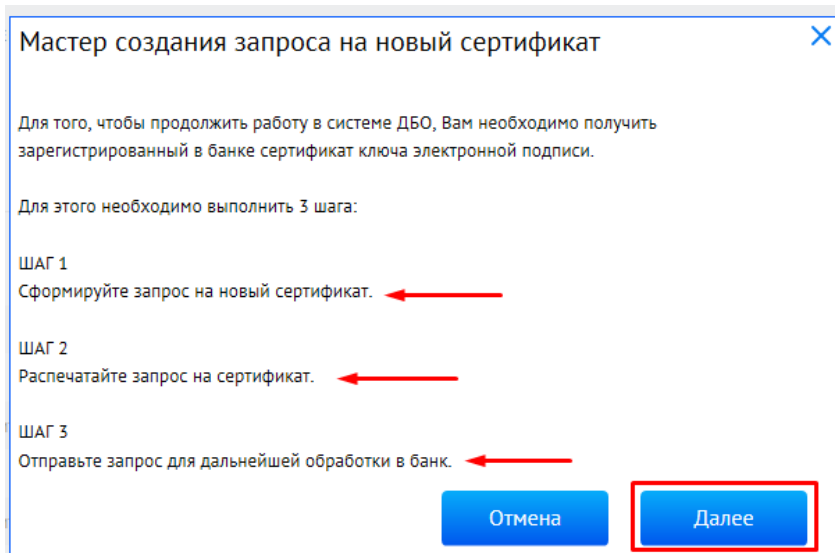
Мастер создания запроса на новый сертификат

Для того, чтобы продолжить работу в системе ДБО, Вам необходимо получить зарегистрированный в банке сертификат ключа электронной подписи.

Для этого необходимо выполнить 3 шага:

ШАГ 1
Сформируйте запрос на новый сертификат.

ШАГ 2
Распечатайте запрос на сертификат.

ШАГ 3
Отправьте запрос для дальнейшей обработки в банк.

Отмена

Далее